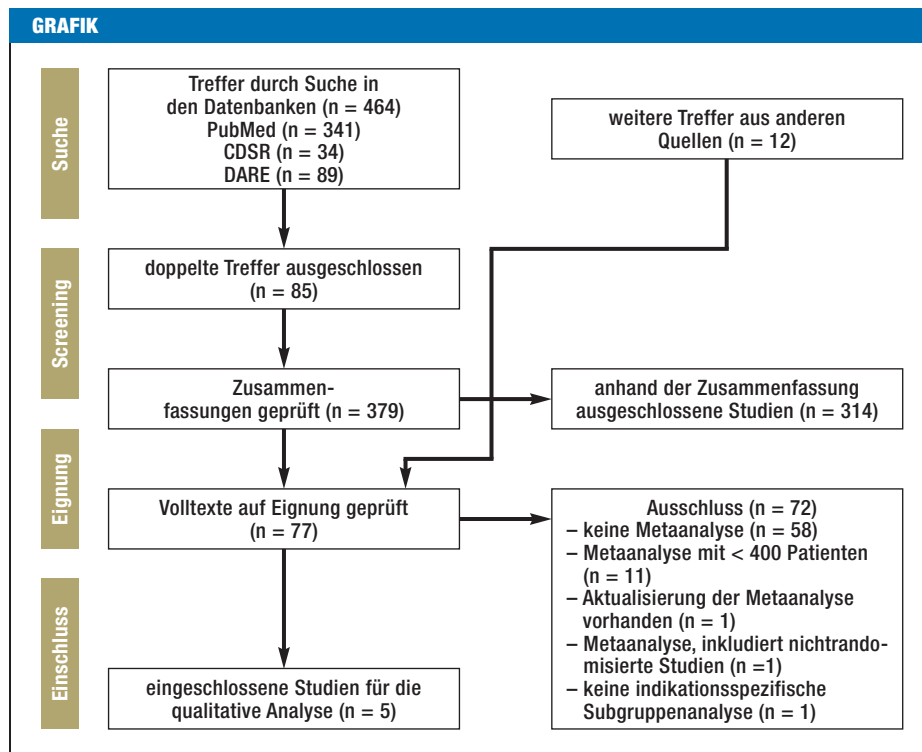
GRAFIK

Suche

Treffer durch Suche in den Datenbanken (n = 464)
PubMed (n = 341)
CDSR (n = 34)
DARE (n = 89)

weitere Treffer aus anderen Quellen (n = 12)

Screening

doppelte Treffer ausgeschlossen (n = 85)

Zusammenfassungen geprüft (n = 379)

anhand der Zusammenfassung ausgeschlossene Studien (n = 314)

Eignung

Volltexte auf Eignung geprüft (n = 77)

Ausschluss (n = 72)
– keine Metaanalyse (n = 58)
– Metaanalyse mit < 400 Patienten (n = 11)
– Aktualisierung der Metaanalyse vorhanden (n = 1)
– Metaanalyse, inkludiert nichtrandomisierte Studien (n =1)
– keine indikationsspezifische Subgruppenanalyse (n = 1)

Einschluss

eingeschlossene Studien für die qualitative Analyse (n = 5)